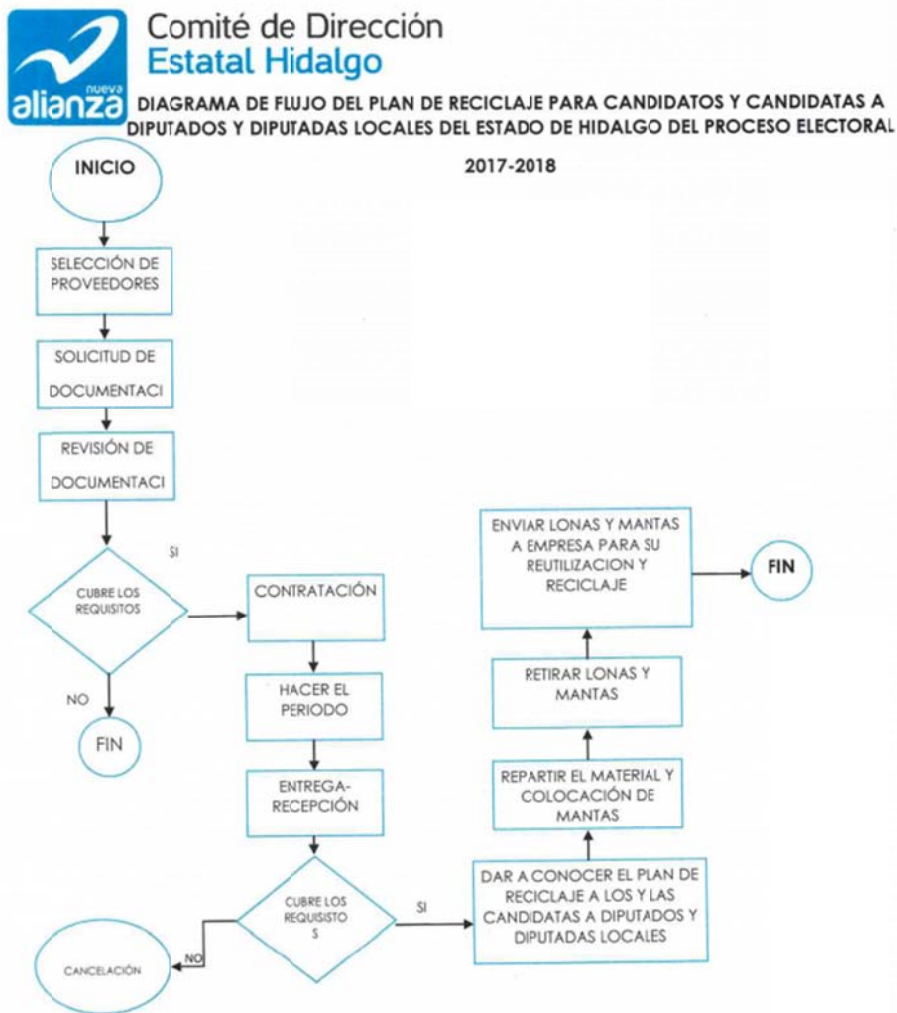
nueva alianza

Comité de Dirección
Estatal Hidalgo

DIAGRAMA DE FLUJO DEL PLAN DE RECICLAJE PARA CANDIDATOS Y CANDIDATAS A DIPUTADOS Y DIPUTADAS LOCALES DEL ESTADO DE HIDALGO DEL PROCESO ELECTORAL 2017-2018

INICIO

SELECCIÓN DE PROVEEDORES

SOLICITUD DE DOCUMENTACI

REVISIÓN DE DOCUMENTACI

CUBRE LOS REQUISITOS

SI

NO

FIN

CONTRATACIÓN

HACER EL PERIODO

ENTREGA-RECEPCIÓN

CUBRE LOS REQUISITO S

NO

CANCELACIÓN

SI

DAR A CONOCER EL PLAN DE RECICLAJE A LOS Y LAS CANDIDATAS A DIPUTADOS Y DIPUTADAS LOCALES

REPARTIR EL MATERIAL Y COLOCACIÓN DE MANTAS

RETIRAR LONAS Y MANTAS

ENVIAR LONAS Y MANTAS A EMPRESA PARA SU REUTILIZACION Y RECICLAJE

FIN